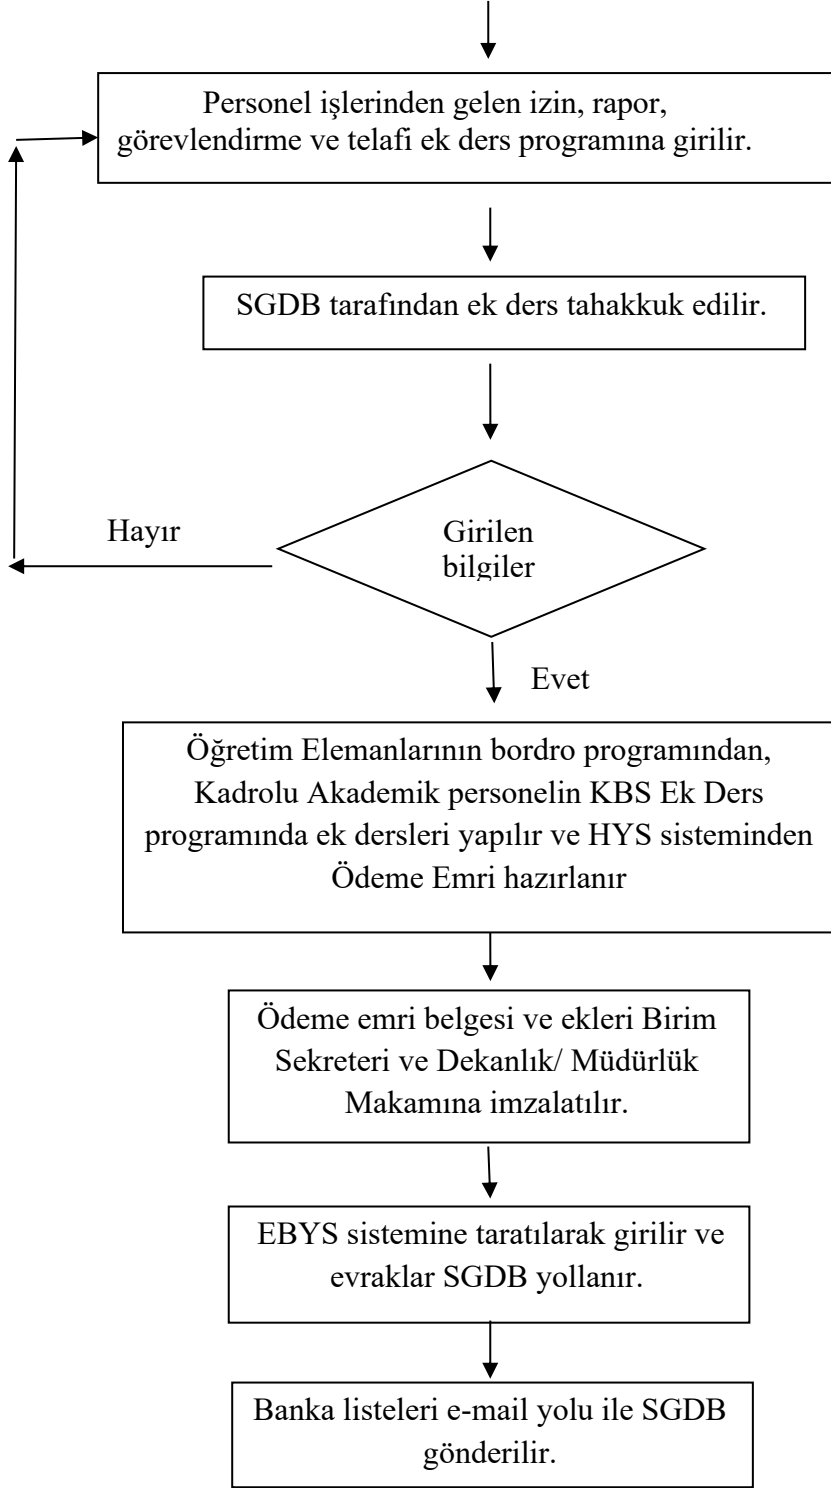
Personel işlerinden gelen izin, rapor, görevlendirme ve telafi ek ders programına girilir.

SGDB tarafından ek ders tahakkuk edilir.

Hayır

Girilen bilgiler

Evet

Öğretim Elemanlarının bordro programından, Kadrolu Akademik personelin KBS Ek Ders programında ek dersleri yapılır ve HYS sisteminden Ödeme Emri hazırlanır

Ödeme emri belgesi ve ekleri Birim Sekreteri ve Dekanlık/ Müdürlük Makamına imzalatılır.

EBYS sistemine taratılarak girilir ve evraklar SGDB yollanır.

Banka listeleri e-mail yolu ile SGDB gönderilir.